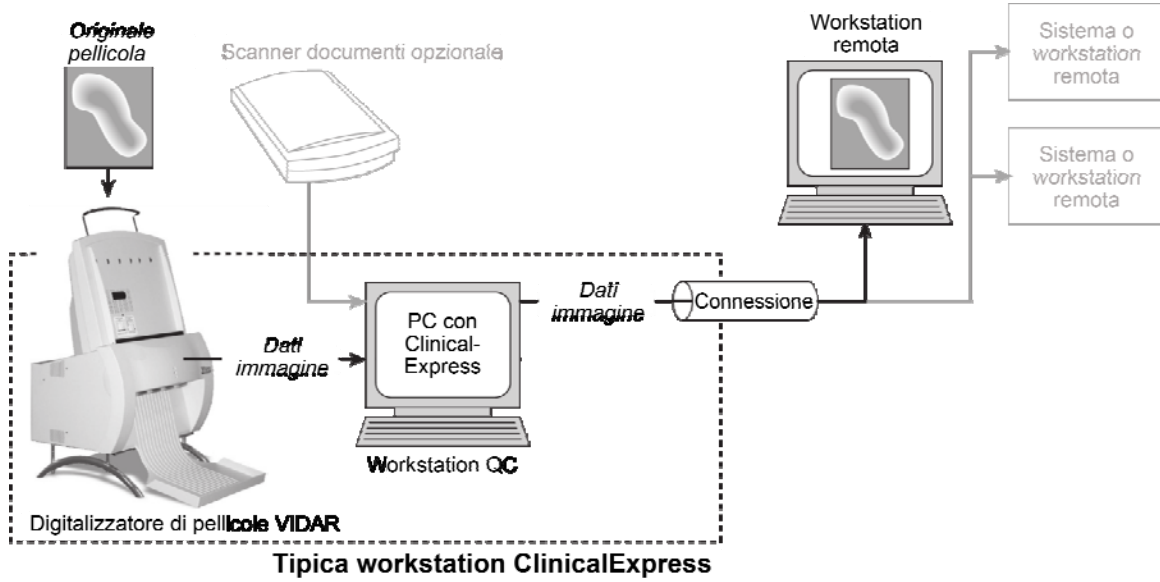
Originale pellicola

Scanner documenti opzionale

Workstation remota

Sistema o workstation remota

Sistema o workstation remota

Dati immagine

PC con Clinical-Express

Dati immagine

Connessione

Workstation QC

Digitalizzatore di pellicole VIDAR

Tipica workstation ClinicalExpress